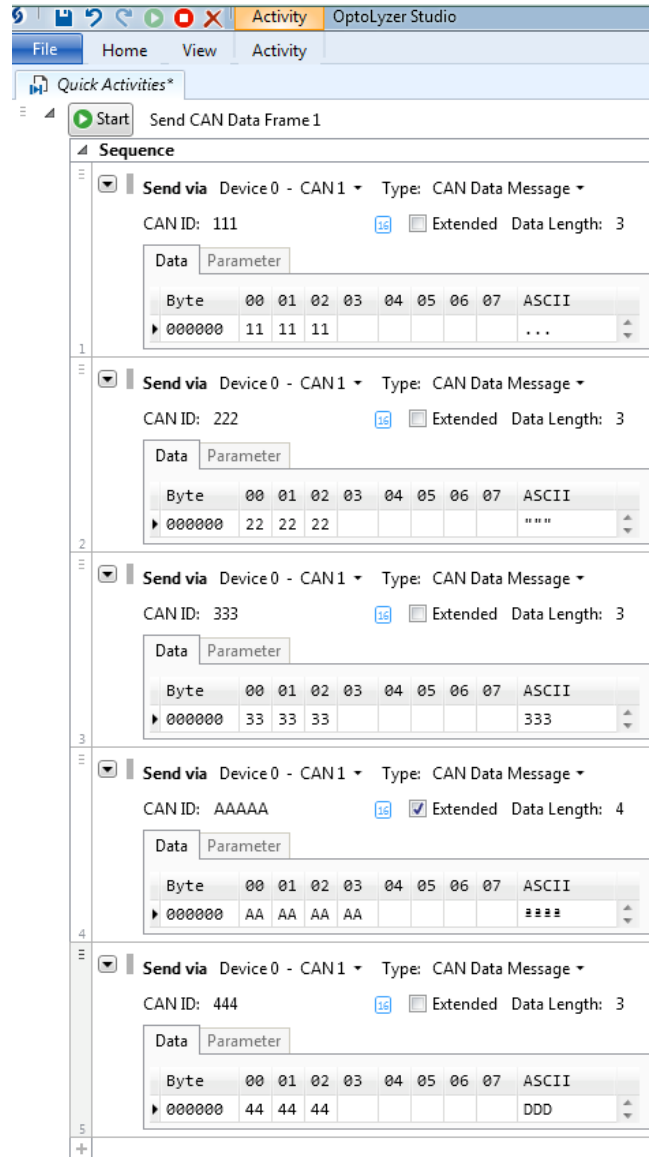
Activity OptoLyzer Studio

File Home View Activity

Quick Activities*

Start Send CAN Data Frame 1

Sequence

Send via Device 0 - CAN 1 Type: CAN Data Message

CAN ID: 111 16 Extended Data Length: 3

Data Parameter

| Byte | 00 | 01 | 02 | 03 | 04 | 05 | 06 | 07 | ASCII |
|---|---|---|---|---|---|---|---|---|---|
| 000000 | 11 | 11 | 11 | | | | | | ... |

1

Send via Device 0 - CAN 1 Type: CAN Data Message

CAN ID: 222 16 Extended Data Length: 3

Data Parameter

| Byte | 00 | 01 | 02 | 03 | 04 | 05 | 06 | 07 | ASCII |
|---|---|---|---|---|---|---|---|---|---|
| 000000 | 22 | 22 | 22 | | | | | | """ |

2

Send via Device 0 - CAN 1 Type: CAN Data Message

CAN ID: 333 16 Extended Data Length: 3

Data Parameter

| Byte | 00 | 01 | 02 | 03 | 04 | 05 | 06 | 07 | ASCII |
|---|---|---|---|---|---|---|---|---|---|
| 000000 | 33 | 33 | 33 | | | | | | 333 |

3

Send via Device 0 - CAN 1 Type: CAN Data Message

CAN ID: AAAAA 16 Extended Data Length: 4

Data Parameter

| Byte | 00 | 01 | 02 | 03 | 04 | 05 | 06 | 07 | ASCII |
|---|---|---|---|---|---|---|---|---|---|
| 000000 | AA | AA | AA | AA | | | | | ªªªª |

4

Send via Device 0 - CAN 1 Type: CAN Data Message

CAN ID: 444 16 Extended Data Length: 3

Data Parameter

| Byte | 00 | 01 | 02 | 03 | 04 | 05 | 06 | 07 | ASCII |
|---|---|---|---|---|---|---|---|---|---|
| 000000 | 44 | 44 | 44 | | | | | | DDD |

5